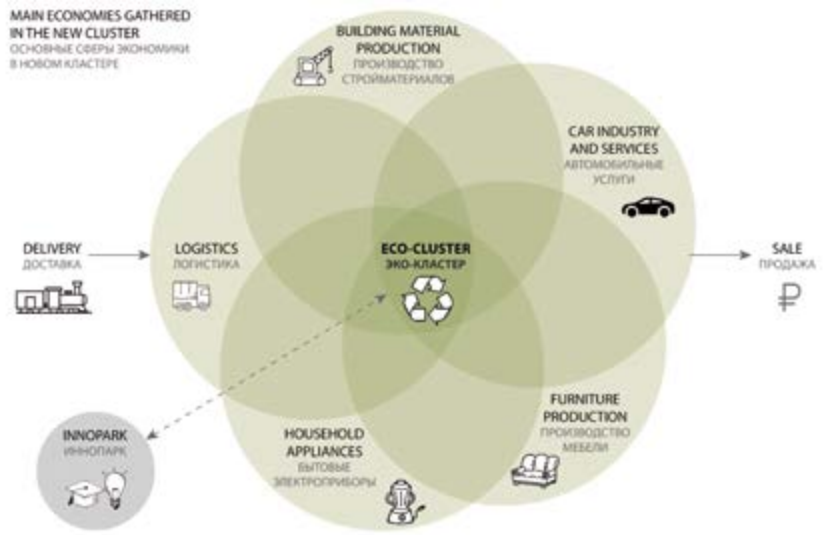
MAIN ECONOMIES GATHERED IN THE NEW CLUSTER
ОСНОВНЫЕ СФЕРЫ ЭКОНОМИКИ В НОВОМ КЛАСТЕРЕ

BUILDING MATERIAL PRODUCTION
ПРОИЗВОДСТВО СТРОЙМАТЕРИАЛОВ

CAR INDUSTRY AND SERVICES
АВТОМОБИЛЬНЫЕ УСЛУГИ

DELIVERY
ДОСТАВКА

LOGISTICS
ЛОГИСТИКА

ECO-CLUSTER
ЭКО-КЛАСТЕР

SALE
ПРОДАЖА

₽

FURNITURE PRODUCTION
ПРОИЗВОДСТВО МЕБЕЛИ

HOUSEHOLD APPLIANCES
БЫТОВЫЕ ЭЛЕКТРОПРИБОРЫ

INNOPARK
ИННОПАРК